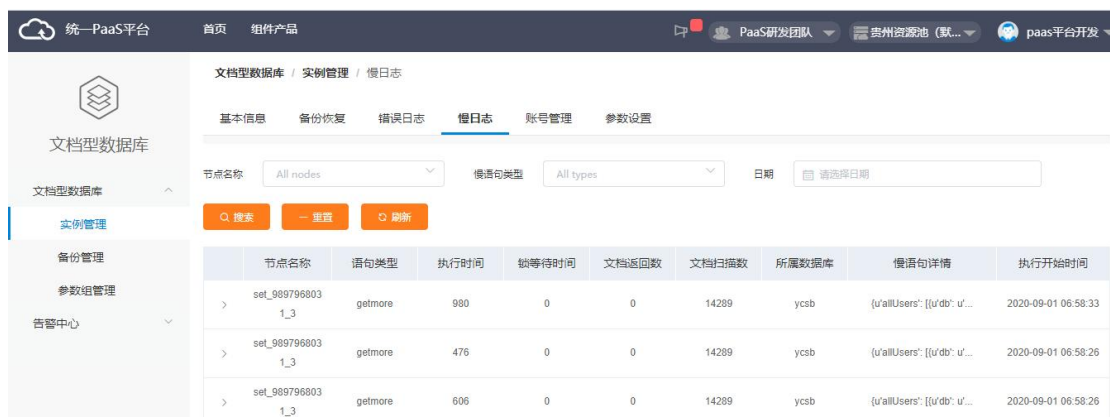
统一PaaS平台 首页 组件产品 PaaS研发团队 贵州资源池（默... paas平台开发

文档型数据库

文档型数据库
实例管理
备份管理
参数组管理
告警中心

文档型数据库 / 实例管理 / 慢日志

基本信息 备份恢复 错误日志 慢日志 账号管理 参数设置

节点名称 All nodes 慢语句类型 All types 日期 请选择日期

搜索 重置 刷新

| | 节点名称 | 语句类型 | 执行时间 | 锁等待时间 | 文档返回数 | 文档扫描数 | 所属数据库 | 慢语句详情 | 执行开始时间 |
|---|---|---|---|---|---|---|---|---|---|
| > | set_9897968031_3 | getmore | 980 | 0 | 0 | 14289 | ycsb | {u'allUsers': [{u'db': u'... | 2020-09-01 06:58:33 |
| > | set_9897968031_3 | getmore | 476 | 0 | 0 | 14289 | ycsb | {u'allUsers': [{u'db': u'... | 2020-09-01 06:58:26 |
| > | set_9897968031_3 | getmore | 606 | 0 | 0 | 14289 | ycsb | {u'allUsers': [{u'db': u'... | 2020-09-01 06:58:26 |